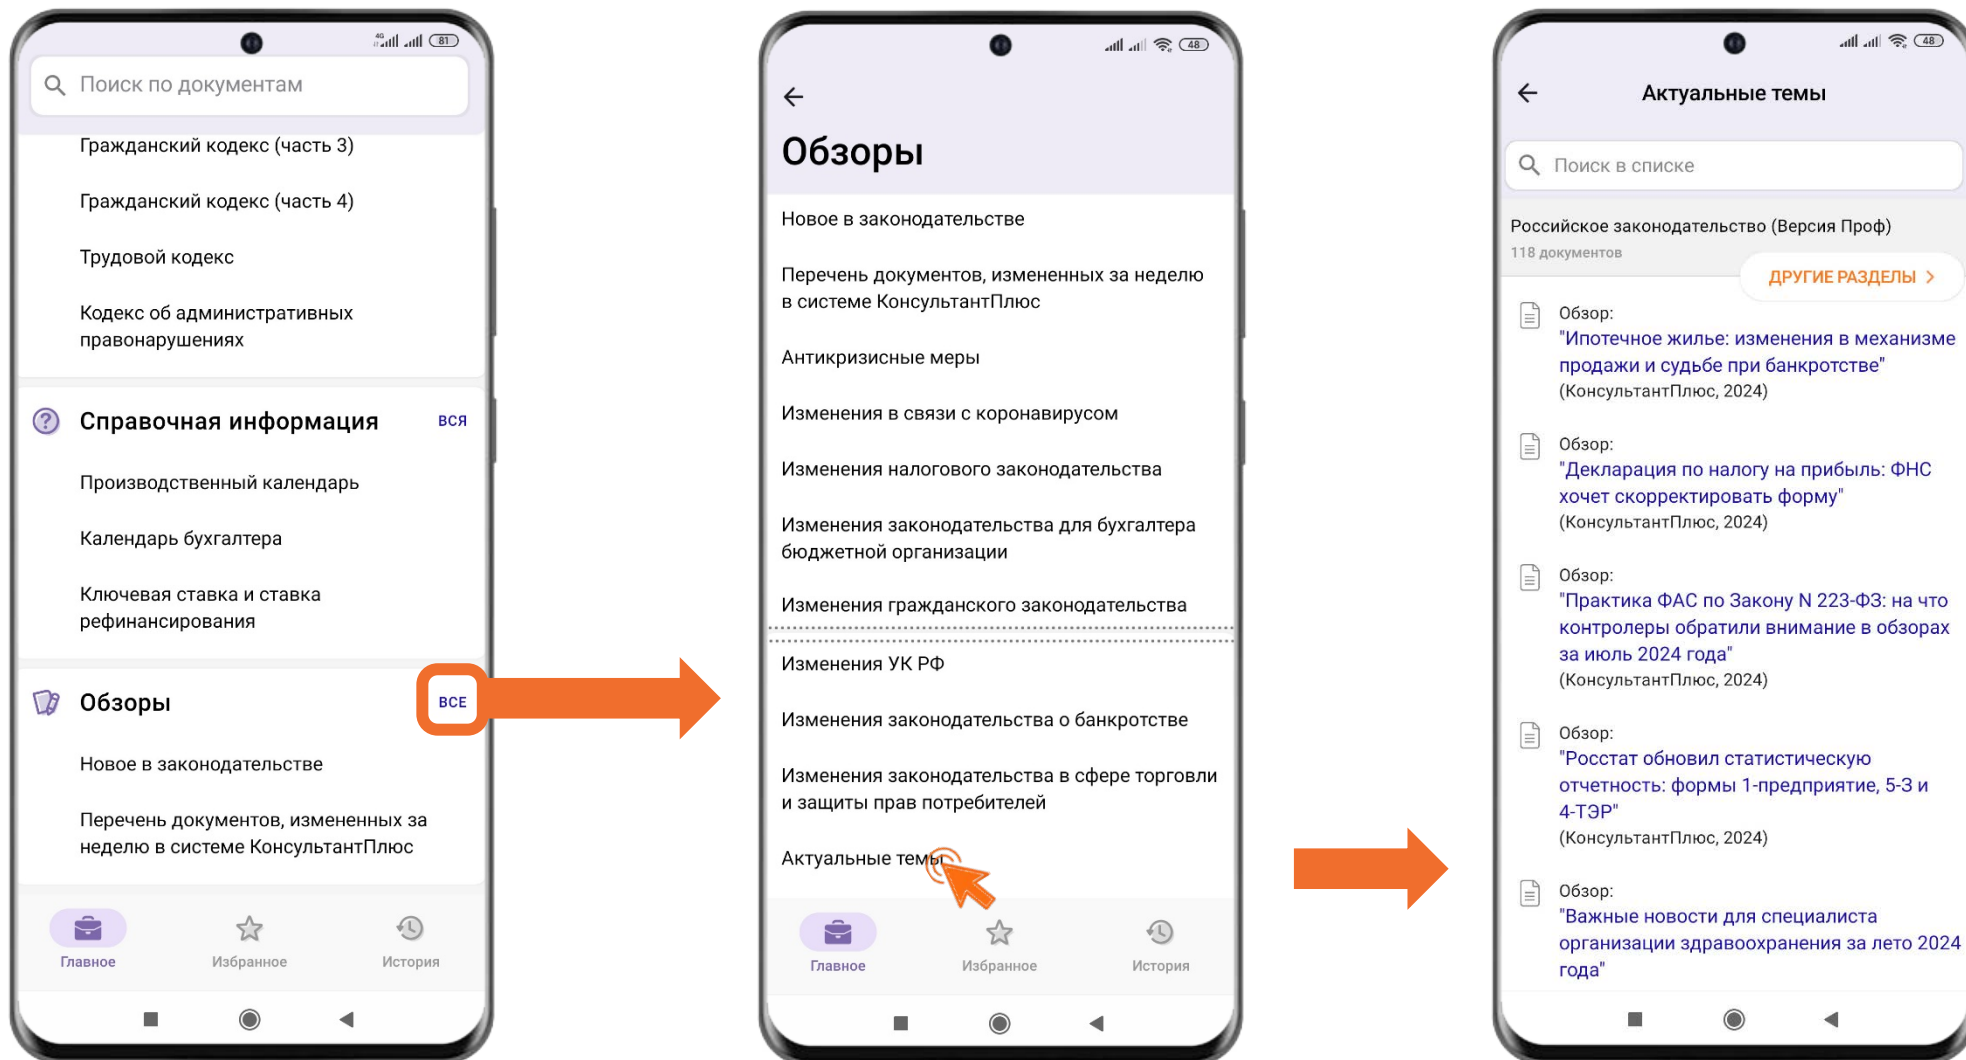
81

Поиск по документам

Гражданский кодекс (часть 3)

Гражданский кодекс (часть 4)

Трудовой кодекс

Кодекс об административных правонарушениях

Справочная информация ВСЯ

Производственный календарь

Календарь бухгалтера

Ключевая ставка и ставка рефинансирования

Обзоры ВСЕ

Новое в законодательстве

Перечень документов, измененных за неделю в системе КонсультантПлюс

Главное Избранное История

48

Обзоры

Новое в законодательстве

Перечень документов, измененных за неделю в системе КонсультантПлюс

Антикризисные меры

Изменения в связи с коронавирусом

Изменения налогового законодательства

Изменения законодательства для бухгалтера бюджетной организации

Изменения гражданского законодательства

Изменения УК РФ

Изменения законодательства о банкротстве

Изменения законодательства в сфере торговли и защиты прав потребителей

Актуальные темы

Главное Избранное История

48

Актуальные темы

Поиск в списке

Российское законодательство (Версия Проф)
118 документов

ДРУГИЕ РАЗДЕЛЫ >

Обзор:
"Ипотечное жилье: изменения в механизме продажи и судьбе при банкротстве"
(КонсультантПлюс, 2024)

Обзор:
"Декларация по налогу на прибыль: ФНС хочет скорректировать форму"
(КонсультантПлюс, 2024)

Обзор:
"Практика ФАС по Закону N 223-ФЗ: на что контролеры обратили внимание в обзорах за июль 2024 года"
(КонсультантПлюс, 2024)

Обзор:
"Росстат обновил статистическую отчетность: формы 1-предприятие, 5-З и 4-ТЭР"
(КонсультантПлюс, 2024)

Обзор:
"Важные новости для специалиста организации здравоохранения за лето 2024 года"